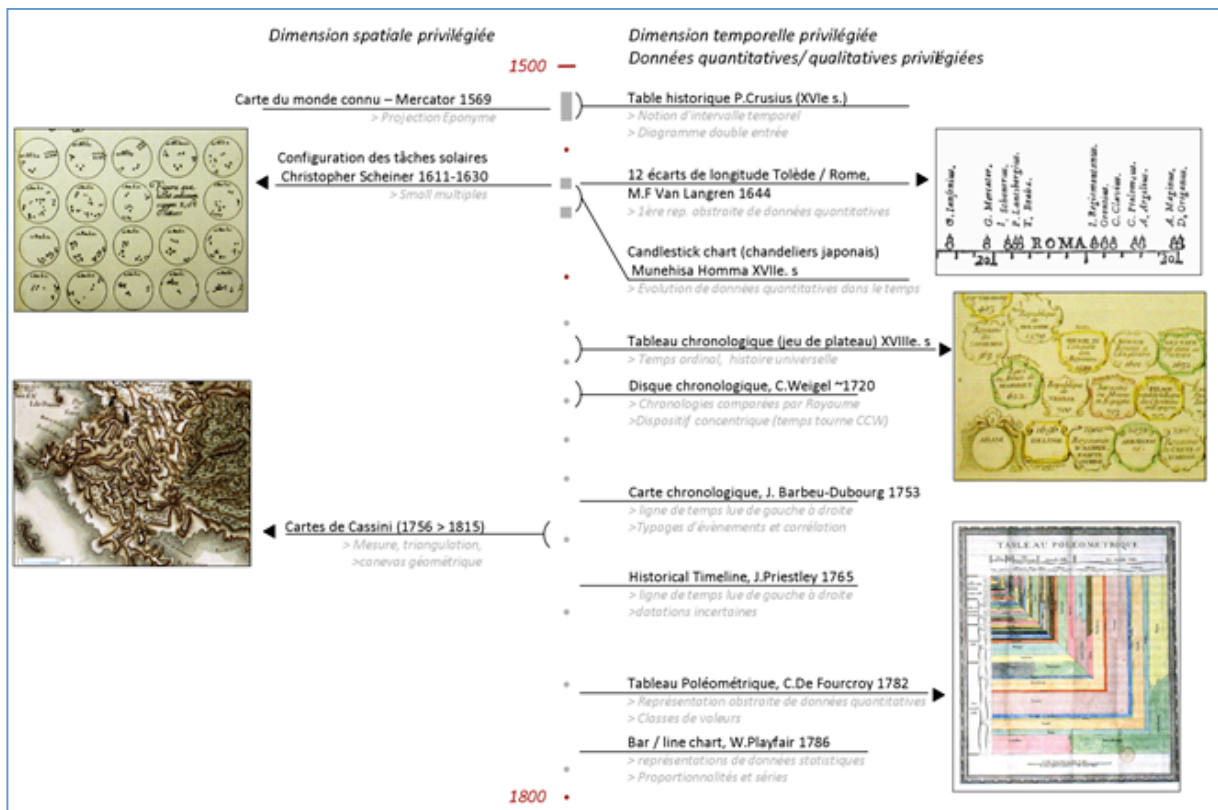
Dimension spatiale privilégiée

Dimension temporelle privilégiée
Données quantitatives/ qualitatives privilégiées

1500

Carte du monde connu – Mercator 1569
> Projection Eponyme

Configuration des tâches solaires
Christopher Scheiner 1611-1630
> Small multiples

Cartes de Cassini (1756 > 1815)
> Mesure, triangulation,
>canevas géométrique

Table historique P.Crusius (XVIe s.)
> Notion d'intervalle temporel
> Diagramme double entrée

12 écarts de longitude Tolède / Rome,
M.F Van Langren 1644
> 1ère rep. abstraite de données quantitatives

Candlestick chart (chandeliers japonais)
Munehisa Homma XVIIe. s
> Evolution de données quantitatives dans le temps

Tableau chronologique (jeu de plateau) XVIIIe. s
> Temps ordinal, histoire universelle

Disque chronologique, C.Weigel ~1720
> Chronologies comparées par Royaume
>Dispositif concentrique (temps tourne CCW)

Carte chronologique, J. Barbeu-Dubourg 1753
> ligne de temps lue de gauche à droite
>Typages d'évènements et corrélation

Historical Timeline, J.Priestley 1765
> ligne de temps lue de gauche à droite
>datations incertaines

Tableau Poléométrique, C.De Fourcroy 1782
> Représentation abstraite de données quantitatives
> Classes de valeurs

Bar / line chart, W.Playfair 1786
> représentations de données statistiques
> Proportionnalités et séries

1800

ROMA

TABLEAU POLÉOMÉTRIQUE